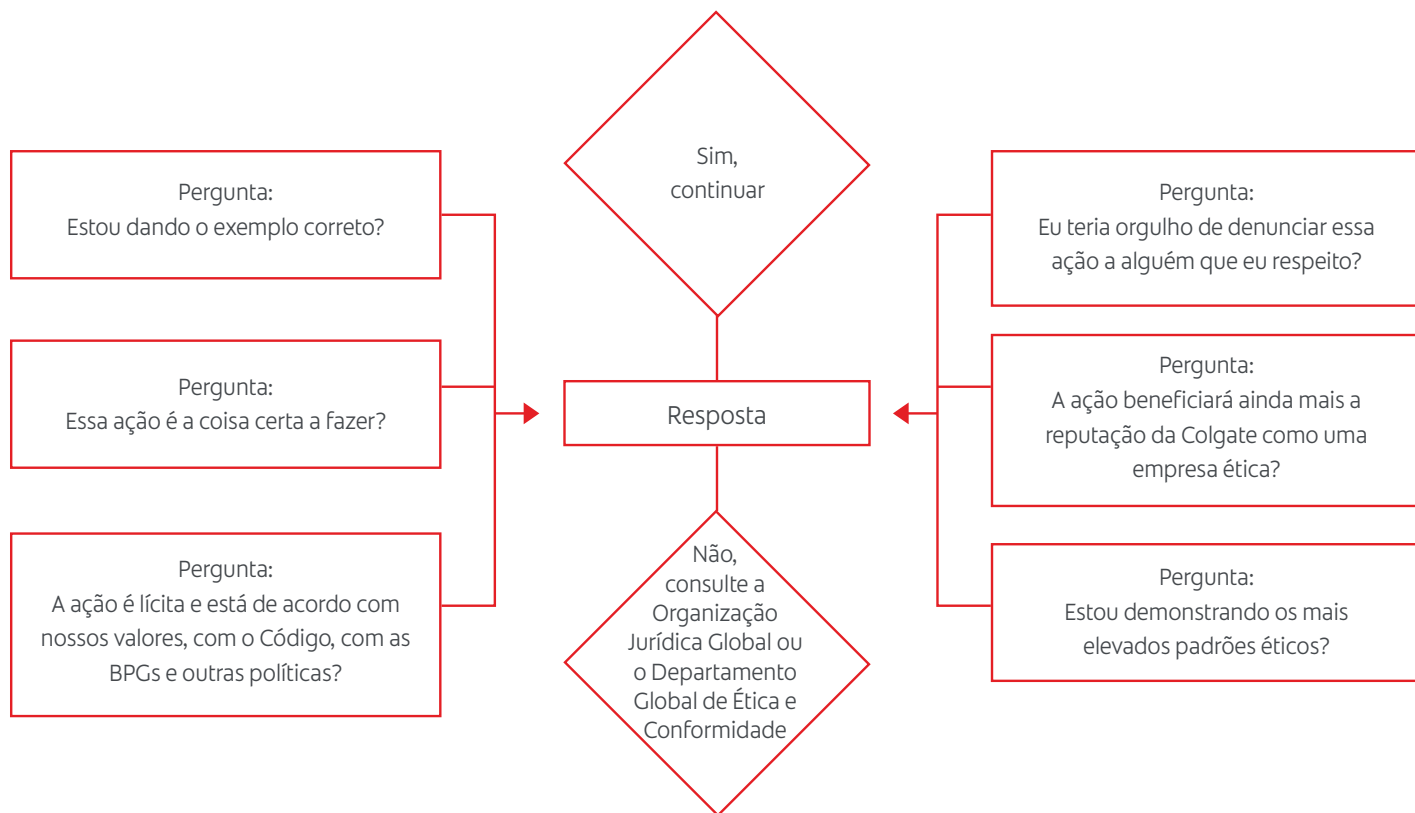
Pergunta:
Estou dando o exemplo correto?

Pergunta:
Essa ação é a coisa certa a fazer?

Pergunta:
A ação é lícita e está de acordo com nossos valores, com o Código, com as BPGs e outras políticas?

Sim, continuar

Resposta

Não, consulte a Organização Jurídica Global ou o Departamento Global de Ética e Conformidade

Pergunta:
Eu teria orgulho de denunciar essa ação a alguém que eu respeito?

Pergunta:
A ação beneficiará ainda mais a reputação da Colgate como uma empresa ética?

Pergunta:
Estou demonstrando os mais elevados padrões éticos?